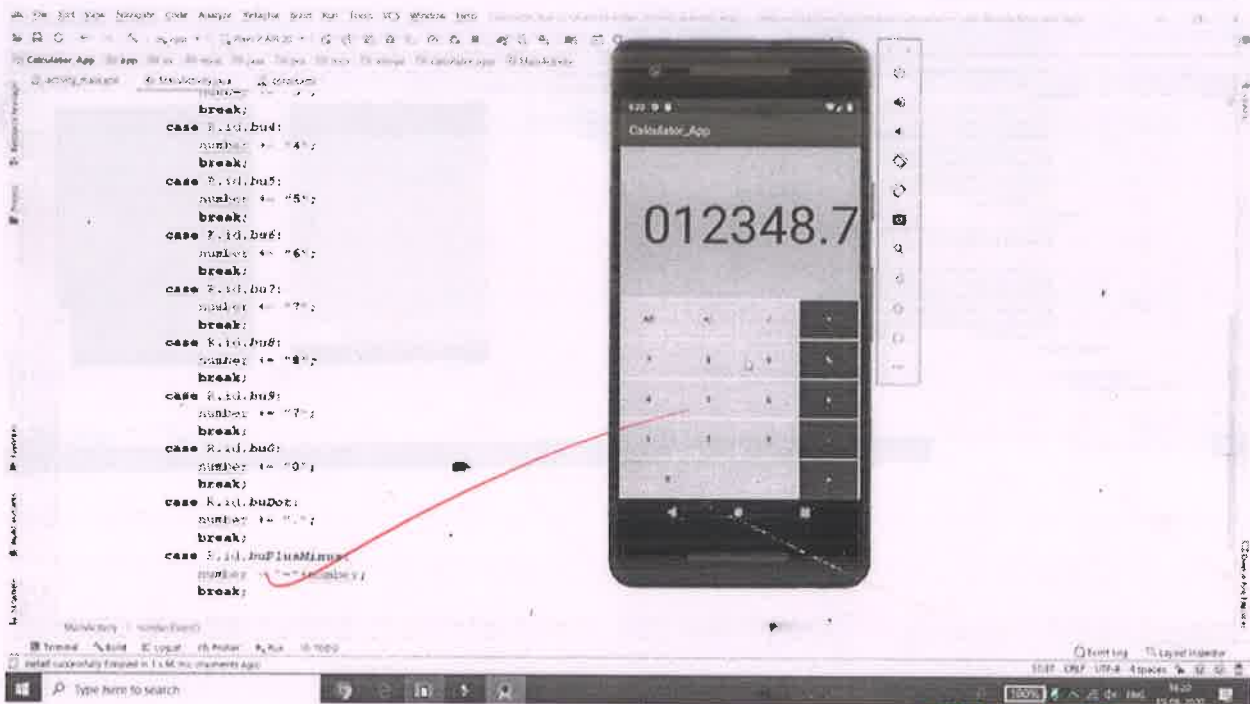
break;
case R.id.bu4:
number += "4";
break;
case R.id.bu5:
number += "5";
break;
case R.id.bu6:
number += "6";
break;
case R.id.bu7:
number += "7";
break;
case R.id.bu8:
number += "8";
break;
case R.id.bu9:
number += "9";
break;
case R.id.bu0:
number += "0";
break;
case R.id.buDot:
number += ".";
break;
case R.id.buPlusMinus:
number = "-"+number;
break;

Calculator_App

012348.7

AC

Calculator App | app

Type here to search